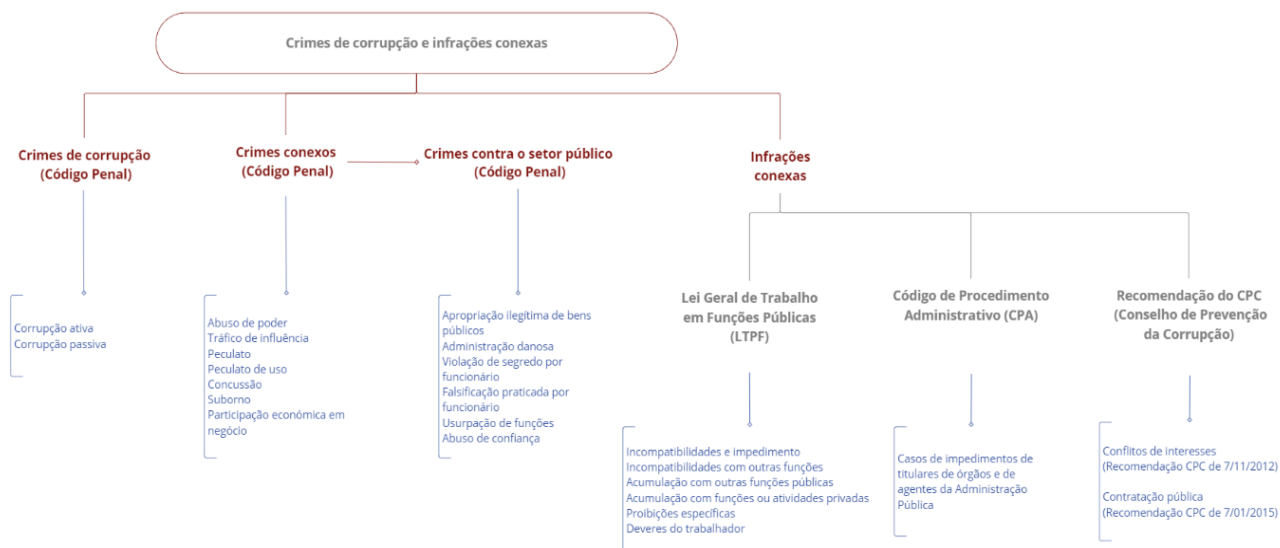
Crimes de corrupção e infrações conexas

Crimes de corrupção (Código Penal)

Corrupção ativa
Corrupção passiva

Crimes conexos (Código Penal)

Abuso de poder
Tráfico de influência
Peculato
Peculato de uso
Concussão
Suborno
Participação económica em negócio

Crimes contra o setor público (Código Penal)

Apropriação ilegítima de bens públicos
Administração danosa
Violação de segredo por funcionário
Falsificação praticada por funcionário
Usurpação de funções
Abuso de confiança

Infrações conexas

Lei Geral de Trabalho em Funções Públicas (LTPF)

Incompatibilidades e impedimento
Incompatibilidades com outras funções
Acumulação com outras funções públicas
Acumulação com funções ou atividades privadas
Proibições específicas
Deveres do trabalhador

Código de Procedimento Administrativo (CPA)

Casos de impedimentos de titulares de órgãos e de agentes da Administração Pública

Recomendação do CPC (Conselho de Prevenção da Corrupção)

Conflitos de interesses (Recomendação CPC de 7/11/2012)

Contratação pública (Recomendação CPC de 7/01/2015)